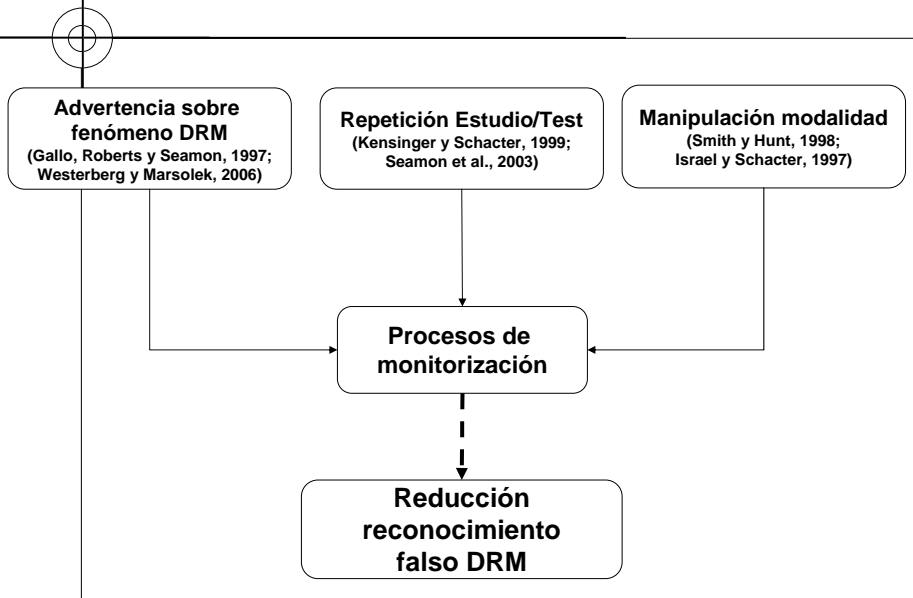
Advertencia sobre fenómeno DRM
(Gallo, Roberts y Seamon, 1997; Westerberg y Marsolek, 2006)

Repetición Estudio/Test
(Kensinger y Schacter, 1999; Seamon et al., 2003)

Manipulación modalidad
(Smith y Hunt, 1998; Israel y Schacter, 1997)

Procesos de monitorización

Reducción reconocimiento falso DRM